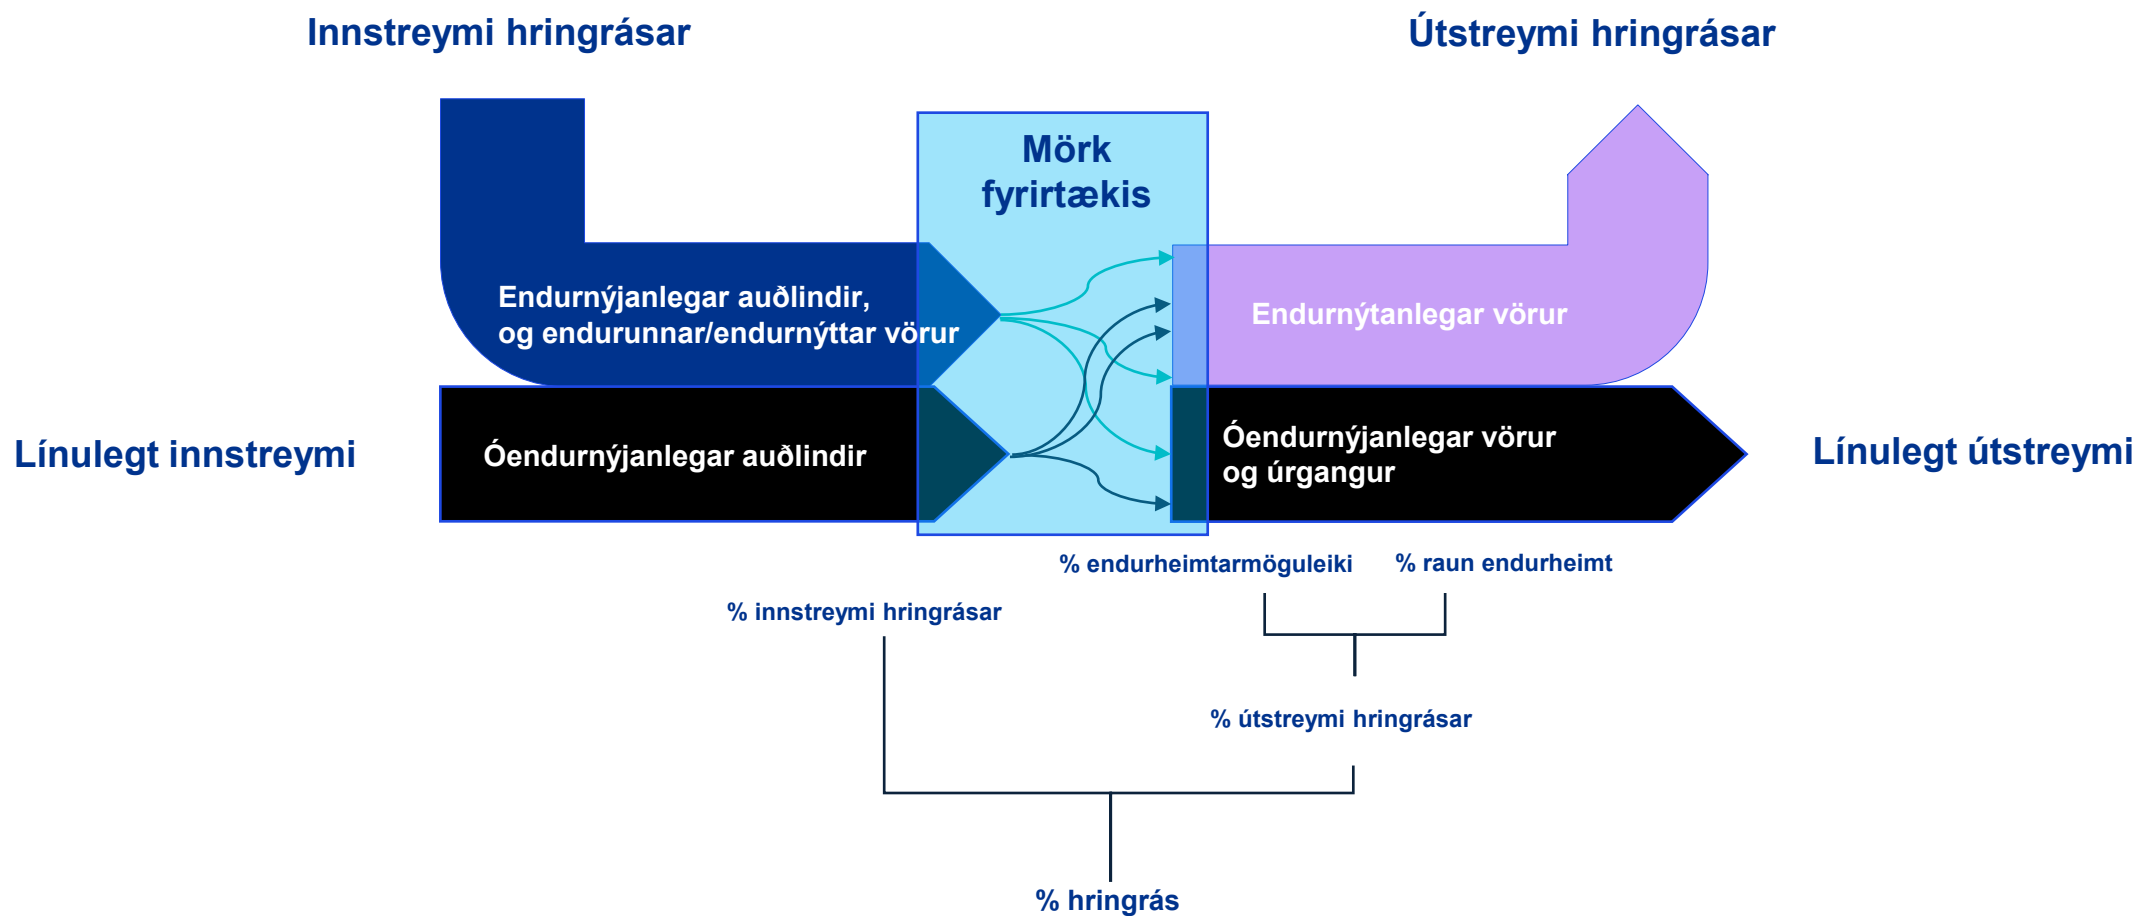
Innstreymi hringrásar

Útstreymi hringrásar

Mörk fyrirtækis

Endurnýjanlegar auðlindir, og endurunnar/endurnýttar vörur

Endurnýtanlegar vörur

Línulegt innstreymi

Óendurnýjanlegar auðlindir

Óendurnýjanlegar vörur og úrgangur

Línulegt útstreymi

% endurheimtarmöguleiki

% raun endurheimt

% innstreymi hringrásar

% útstreymi hringrásar

% hringrás